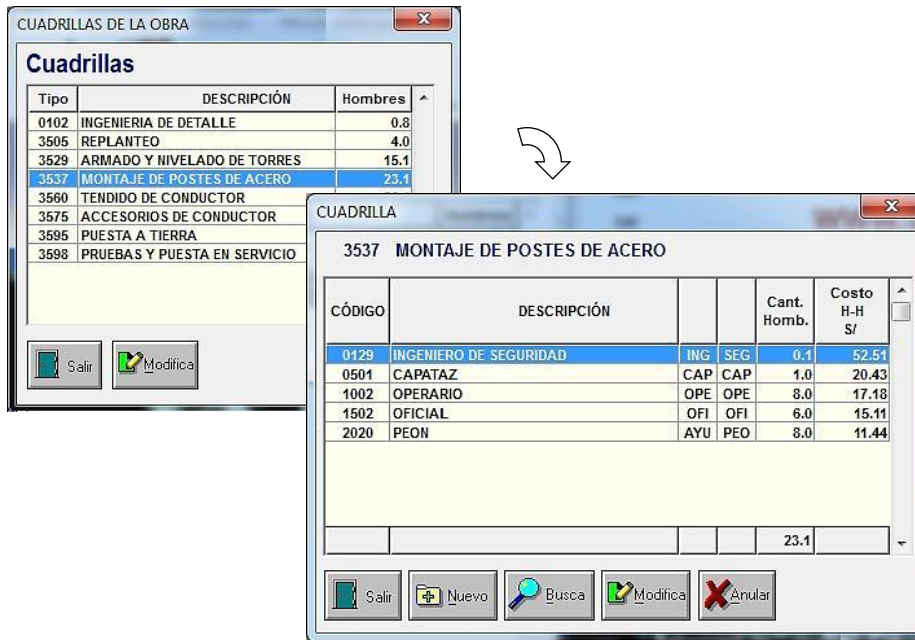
CUADRILLAS DE LA OBRA

Cuadrillas

| Tipo | DESCRIPCIÓN | Hombres |
|---|---|---|
| 0102 | INGENIERIA DE DETALLE | 0.8 |
| 3505 | REPLANTEO | 4.0 |
| 3529 | ARMADO Y NIVELADO DE TORRES | 15.1 |
| 3537 | MONTAJE DE POSTES DE ACERO | 23.1 |
| 3560 | TENDIDO DE CONDUCTOR | |
| 3575 | ACCESORIOS DE CONDUCTOR | |
| 3595 | PUESTA A TIERRA | |
| 3598 | PRUEBAS Y PUESTA EN SERVICIO | |

Salir Modifica

CUADRILLA

3537 MONTAJE DE POSTES DE ACERO

| CÓDIGO | DESCRIPCIÓN | | | Cant. Homb. | Costo H-H S/ |
|---|---|---|---|---|---|
| 0129 | INGENIERO DE SEGURIDAD | ING | SEG | 0.1 | 52.51 |
| 0501 | CAPATAZ | CAP | CAP | 1.0 | 20.43 |
| 1002 | OPERARIO | OPE | OPE | 8.0 | 17.18 |
| 1502 | OFICIAL | OFI | OFI | 6.0 | 15.11 |
| 2020 | PEON | AYU | PEO | 8.0 | 11.44 |
| | | | | 23.1 | |

Salir Nuevo Busca Modifica Anular